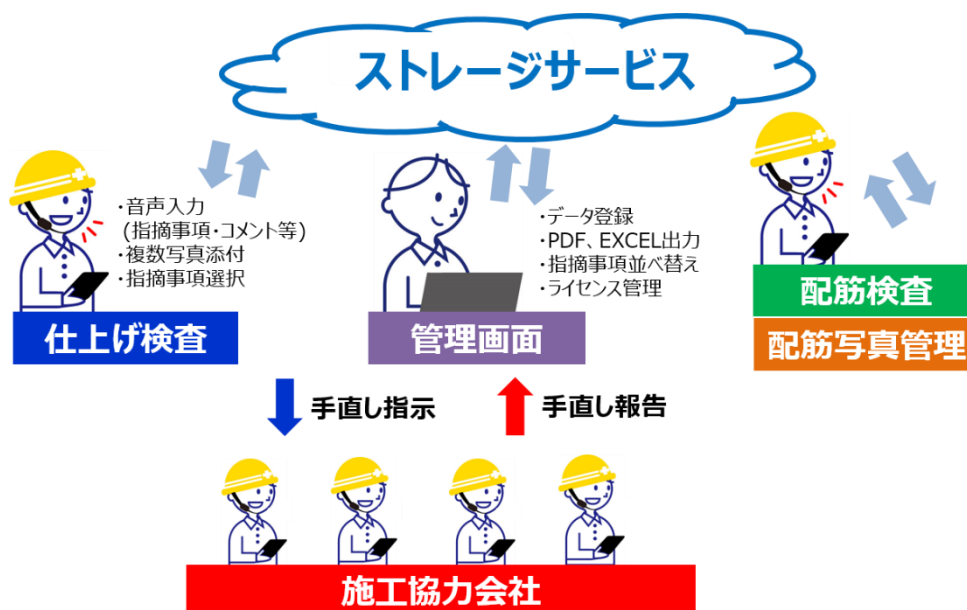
ストレージサービス

・音声入力
（指摘事項・コメント等）
・複数写真添付
・指摘事項選択

仕上げ検査

・データ登録
・PDF、EXCEL出力
・指摘事項並べ替え
・ライセンス管理

管理画面

配筋検査

配筋写真管理

手直し指示

手直し報告

施工協力会社